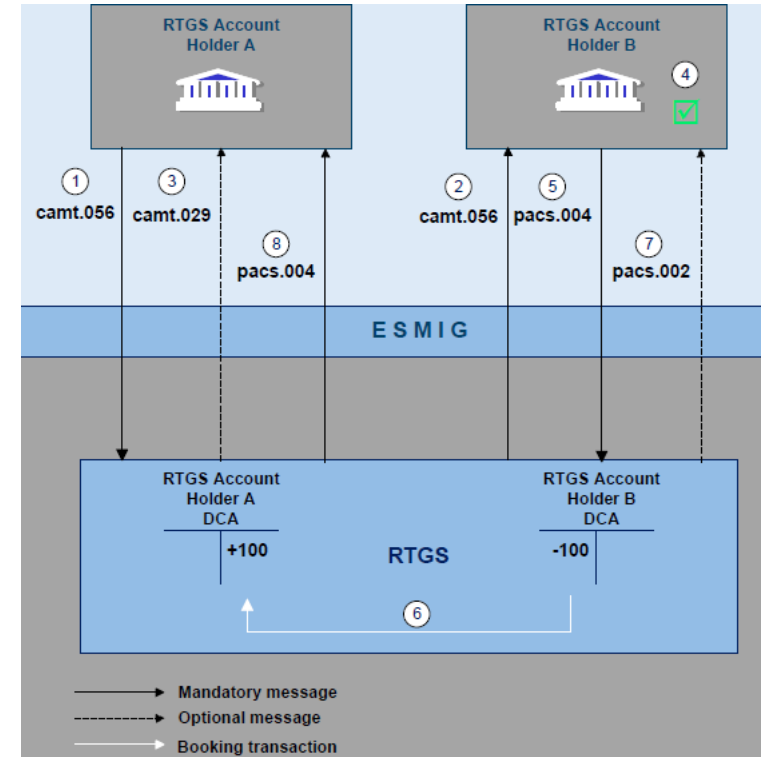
RTGS Account Holder A

RTGS Account Holder B

4

1
camt.056

3
camt.029

8
pacs.004

2
camt.056

5
pacs.004

7
pacs.002

E S M I G

RTGS Account Holder A DCA

+100

RTGS

RTGS Account Holder B DCA

-100

6

Mandatory message
Optional message
Booking transaction